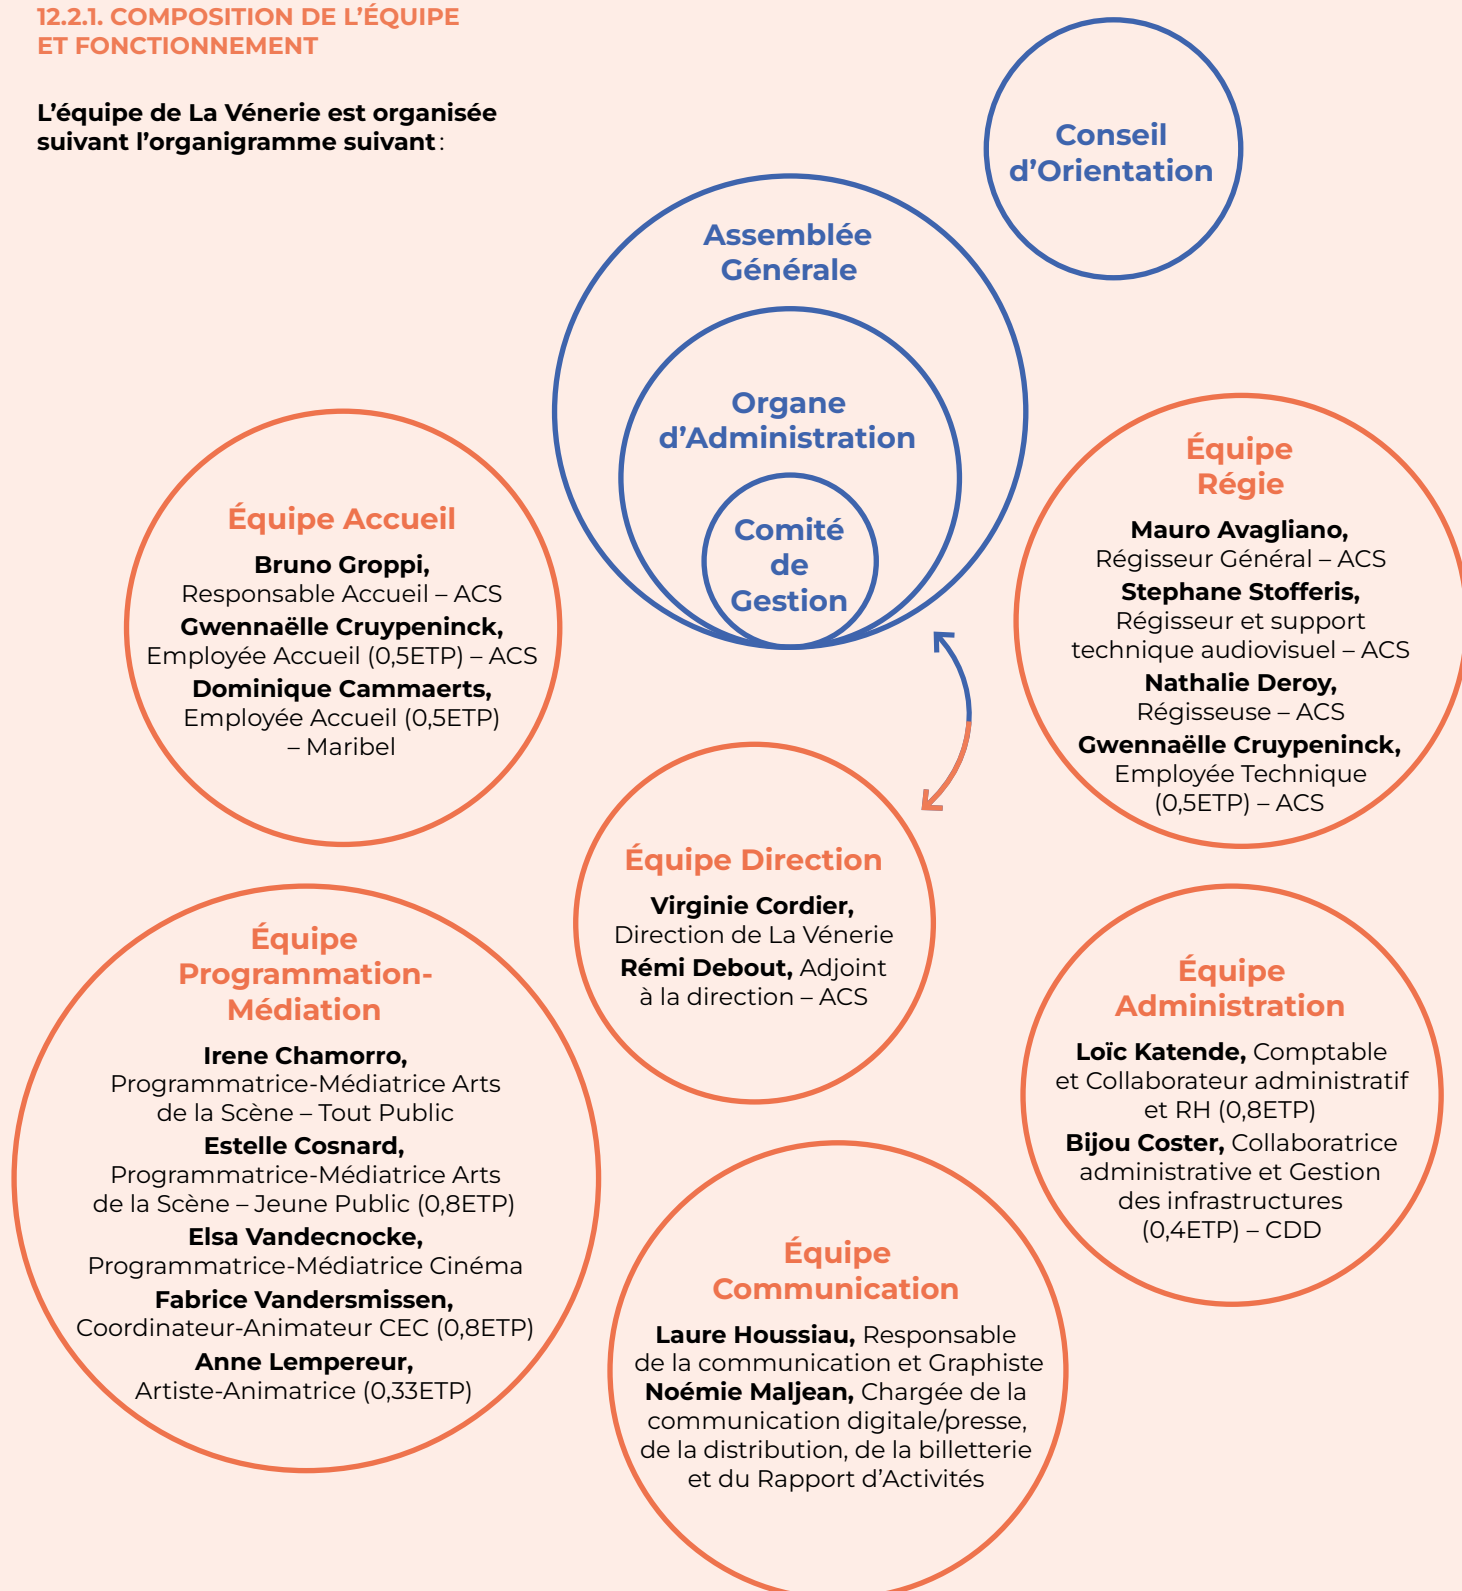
12.2.1. COMPOSITION DE L'ÉQUIPE ET FONCTIONNEMENT

L'équipe de La Vénerie est organisée suivant l'organigramme suivant :

Conseil d'Orientation

Assemblée Générale

Organe d'Administration

Comité de Gestion

Équipe Accueil

Bruno Groppi, Responsable Accueil – ACS
Gwennaëlle Cruypeninck, Employée Accueil (0,5ETP) – ACS
Dominique Cammaerts, Employée Accueil (0,5ETP) – Maribel

Équipe Régie

Mauro Avagliano, Régisseur Général – ACS
Stephane Stofferis, Régisseur et support technique audiovisuel – ACS
Nathalie Deroy, Régisseuse – ACS
Gwennaëlle Cruypeninck, Employée Technique (0,5ETP) – ACS

Équipe Direction

Virginie Cordier, Direction de La Vénerie
Rémi Debout, Adjoint à la direction – ACS

Équipe Programmation-Médiation

Irene Chamorro, Programmatrice-Médiatrice Arts de la Scène – Tout Public
Estelle Cosnard, Programmatrice-Médiatrice Arts de la Scène – Jeune Public (0,8ETP)
Elsa Vandecnocke, Programmatrice-Médiatrice Cinéma
Fabrice Vandersmissen, Coordinateur-Animateur CEC (0,8ETP)
Anne Lempereur, Artiste-Animatrice (0,33ETP)

Équipe Administration

Loïc Katende, Comptable et Collaborateur administratif et RH (0,8ETP)
Bijou Coster, Collaboratrice administrative et Gestion des infrastructures (0,4ETP) – CDD

Équipe Communication

Laure Houssiau, Responsable de la communication et Graphiste
Noémie Maljean, Chargée de la communication digitale/presse, de la distribution, de la billetterie et du Rapport d'Activités